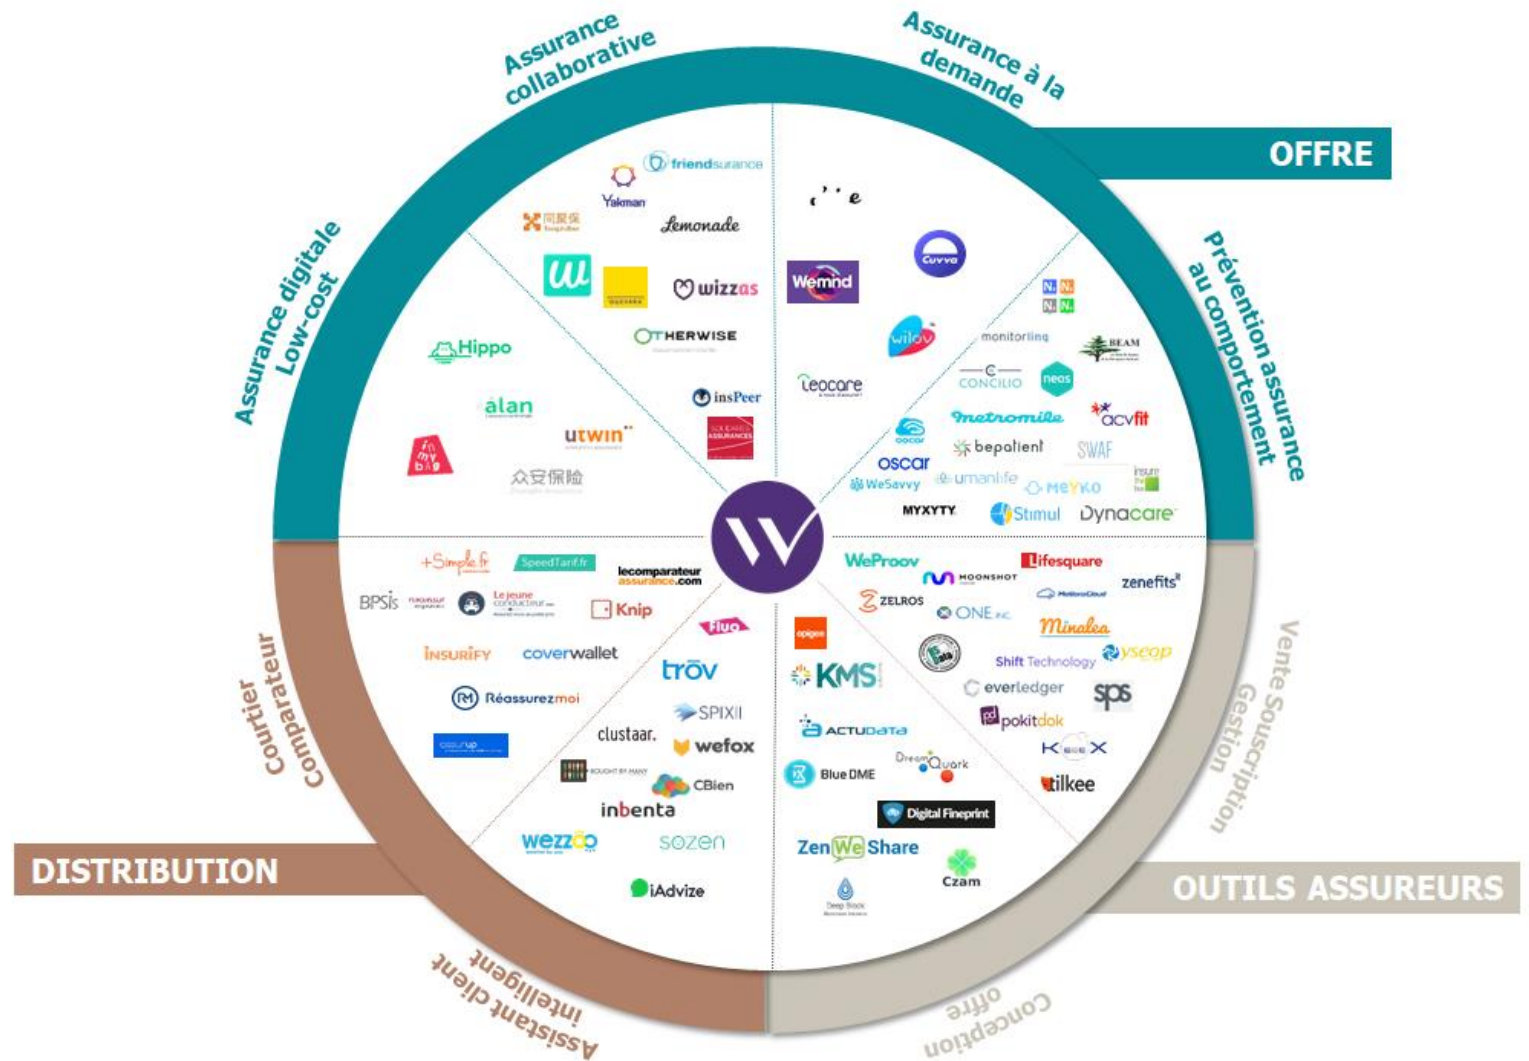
Assurance collaborative

Assurance à la demande

OFFRE

Prévention assurance au comportement

Assurance digitale Low-cost

friendsurance

Yakman

Lemonade

wizzas

OTHERWISE

inspeer

Hippo

alan

utwin

众安保险

Wemind

Cuvva

wilov

monitorling

CONCILIO

neos

BEAM

leocare

metromile

acvfit

bepatient

SWAF

oscar

WeSavvy

umanlife

MEYKO

MYXYTY

Stimul

Dynacare

+Simple.fr

SpeedTarif.fr

lecomparateur assurance.com

BPSis

Le jeune conducteur

Knip

Fluo

INSURIFY

coverwallet

trōv

Réassurezmoi

SPIXII

clustaar.

wefox

CBien

inbenta

wezzoo

sozen

iAdvize

WeProov

MOONSHOT

Lifesquare

zenefits

ZELROS

ONE

Minalea

apigee

KMS

Shift Technology

yseop

everledger

SPS

pokitdok

ACTUDATA

KOEX

Dream Quark

Blue DME

tilkee

Digital Fineprint

Zen We Share

Czam

Deep Block

Courtier Comparateur

DISTRIBUTION

Vente Souscription Gestion

OUTILS ASSUREURS

Assistant client intelligent

Conception offre